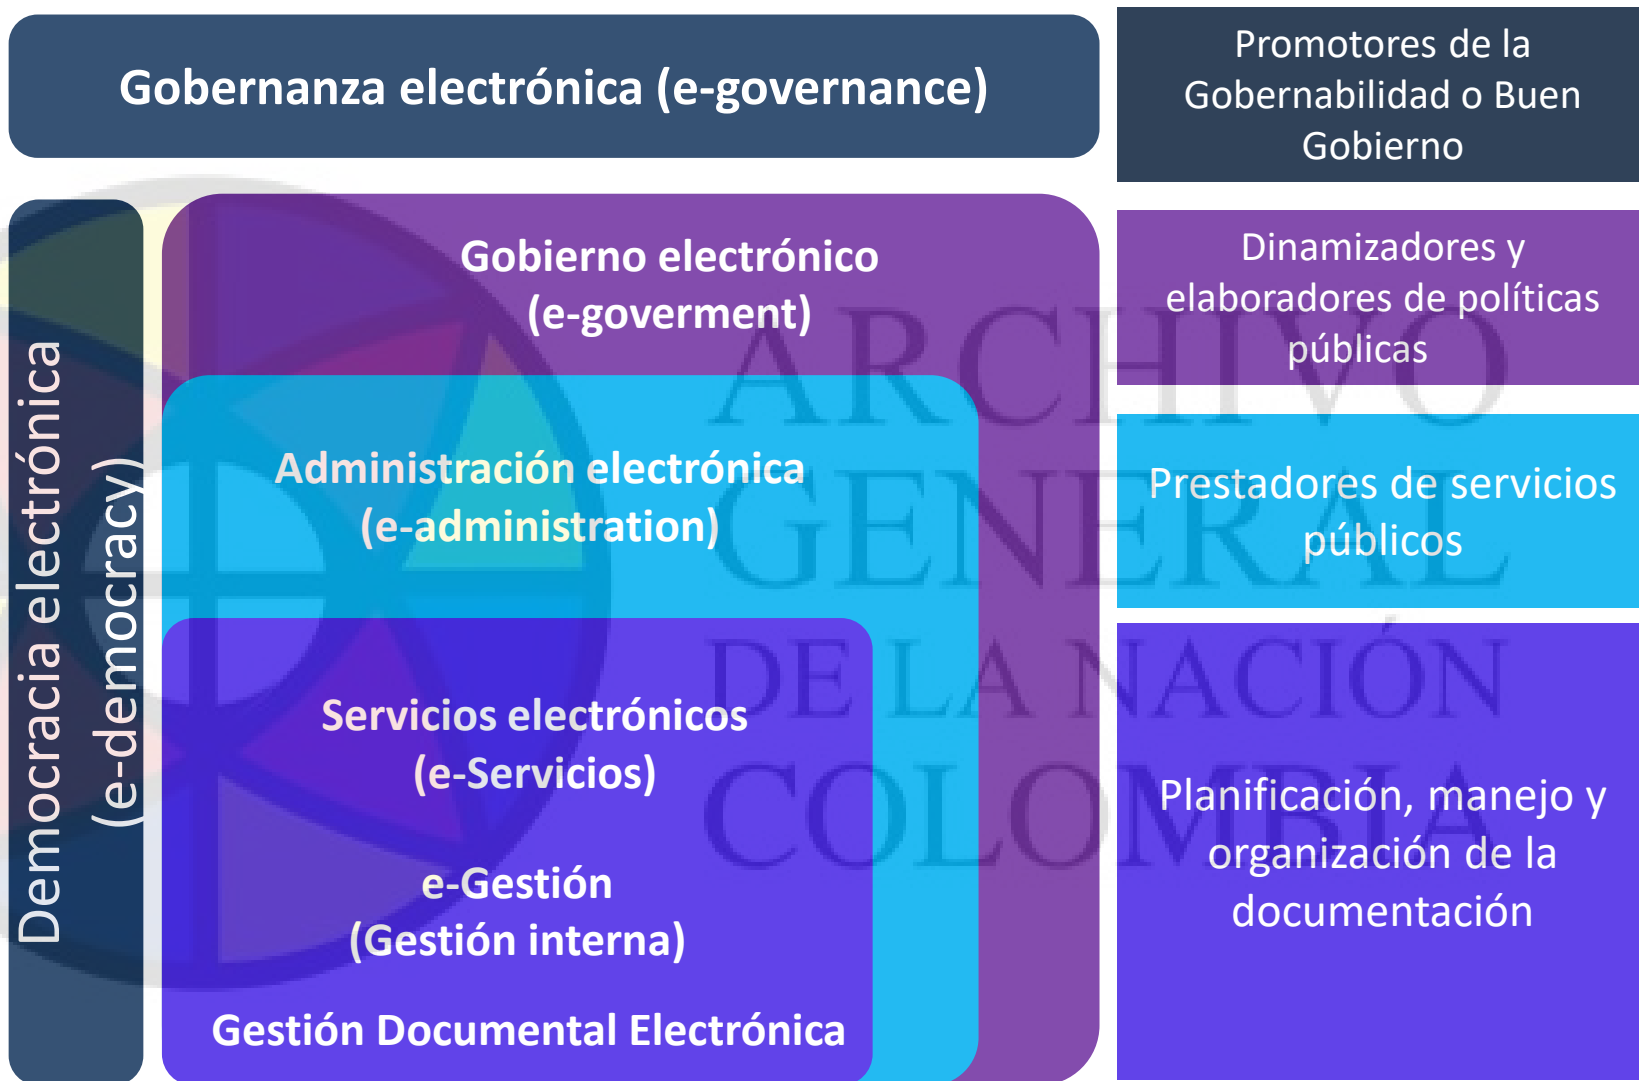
Gobernanza electrónica (e-governance)

Promotores de la Gobernabilidad o Buen Gobierno

Democracia electrónica (e-democracy)

Gobierno electrónico (e-goverment)

Dinamizadores y elaboradores de políticas públicas

Administración electrónica (e-administration)

Prestadores de servicios públicos

Servicios electrónicos (e-Servicios)

e-Gestión (Gestión interna)

Gestión Documental Electrónica

Planificación, manejo y organización de la documentación

ARCHIVO GENERAL DE LA NACIÓN COLOMBIA